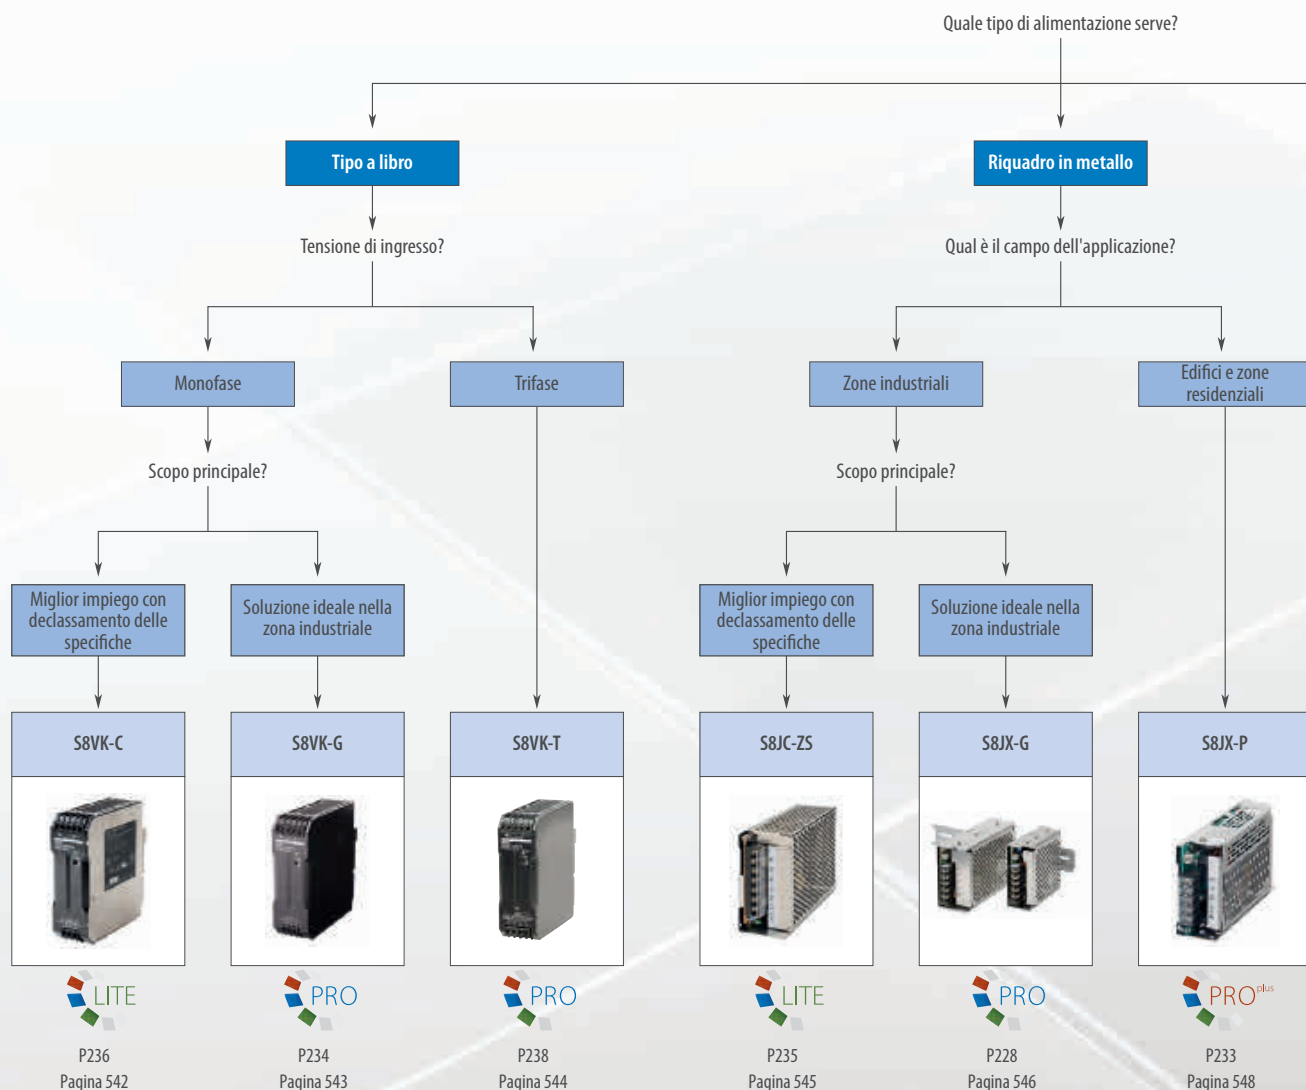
Quale tipo di alimentazione serve?

Tipo a libro

Riquadro in metallo

Tensione di ingresso?

Qual è il campo dell'applicazione?

Monofase

Trifase

Zone industriali

Edifici e zone residenziali

Scopo principale?

Scopo principale?

Miglior impiego con declassamento delle specifiche

Soluzione ideale nella zona industriale

Miglior impiego con declassamento delle specifiche

Soluzione ideale nella zona industriale

S8VK-C

S8VK-G

S8VK-T

S8JC-ZS

S8JX-G

S8JX-P

LITE

PRO

PRO

LITE

PRO

PRO$^{plus}$

P236
Pagina 542

P234
Pagina 543

P238
Pagina 544

P235
Pagina 545

P228
Pagina 546

P233
Pagina 548